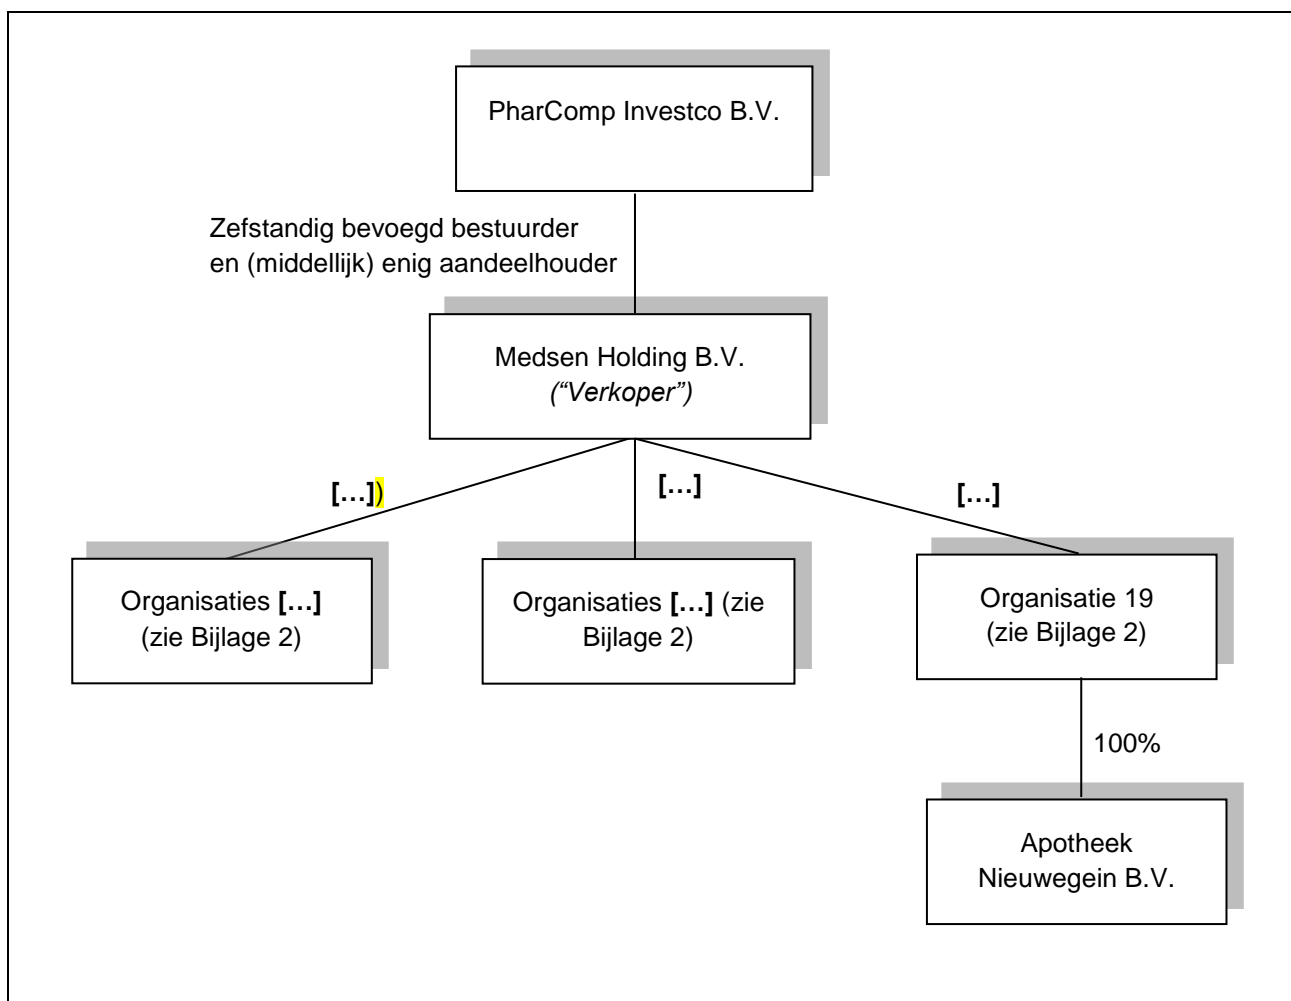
PharComp Investco B.V.

Zefstandig bevoegd bestuurder en (middellijk) enig aandeelhouder

Medsen Holding B.V. *("Verkoper")*

**[…]**)

**[…]**

**[…]**

Organisaties **[…]** (zie Bijlage 2)

Organisaties **[…]** (zie Bijlage 2)

Organisatie 19 (zie Bijlage 2)

100%

Apotheek Nieuwegein B.V.